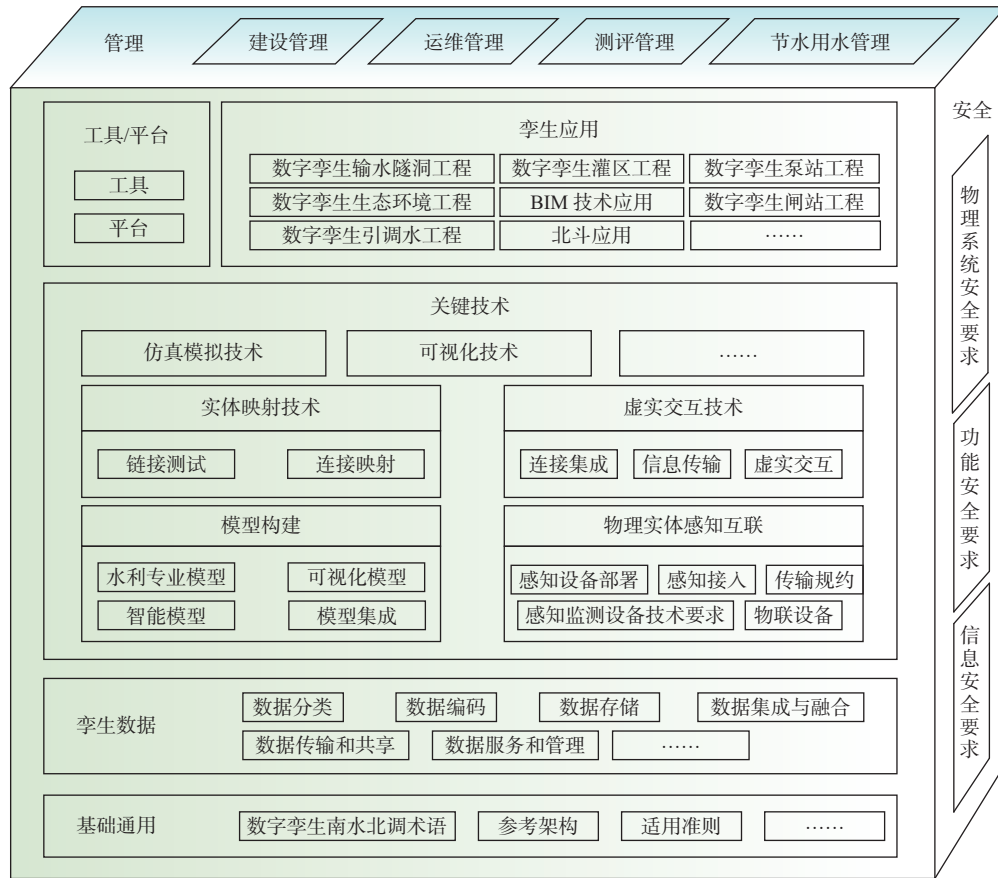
管理
建设管理
运维管理
测评管理
节水用水管理

工具/平台
工具
平台

孪生应用
数字孪生输水隧洞工程
数字孪生灌区工程
数字孪生泵站工程
数字孪生生态环境工程
BIM 技术应用
数字孪生闸站工程
数字孪生引调水工程
北斗应用
……

关键技术
仿真模拟技术
可视化技术
……

实体映射技术
链接测试
连接映射

虚实交互技术
连接集成
信息传输
虚实交互

模型构建
水利专业模型
可视化模型
智能模型
模型集成

物理实体感知互联
感知设备部署
感知接入
传输规约
感知监测设备技术要求
物联设备

孪生数据
数据分类
数据编码
数据存储
数据集成与融合
数据传输和共享
数据服务和管理
……

基础通用
数字孪生南水北调术语
参考架构
适用准则
……

安全
物理系统安全要求
功能安全要求
信息安全要求